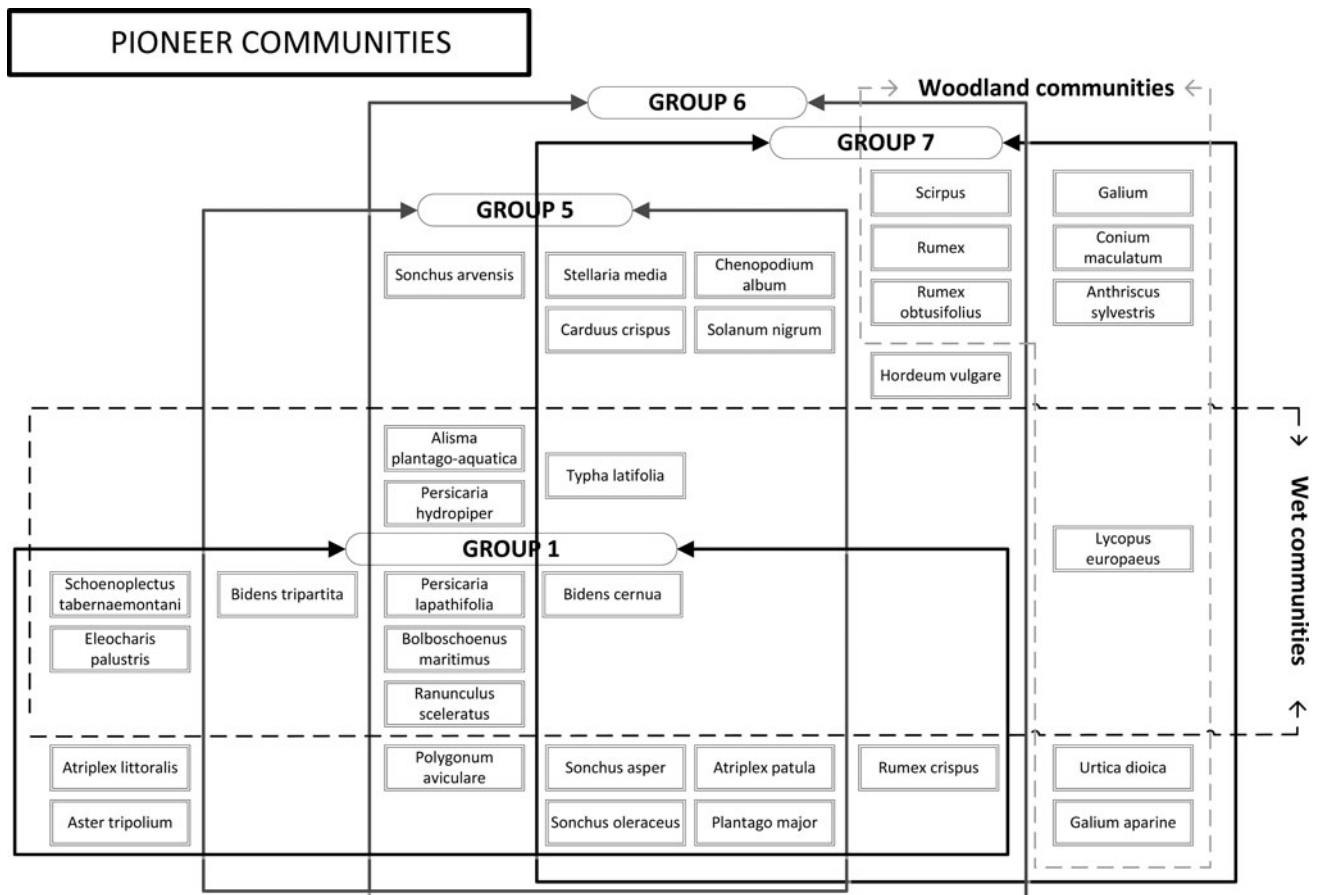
PIONEER COMMUNITIES

Woodland communities

GROUP 6

GROUP 7

GROUP 5

Scirpus

Galium

Rumex

Conium maculatum

Rumex obtusifolius

Anthriscus sylvestris

Sonchus arvensis

Stellaria media

Chenopodium album

Carduus crispus

Solanum nigrum

Hordeum vulgare

Wet communities

Alisma plantago-aquatica

Typha latifolia

Persicaria hydropiper

GROUP 1

Lycopus europaeus

Schoenoplectus tabernaemontani

Bidens tripartita

Persicaria lapathifolia

Bidens cernua

Eleocharis palustris

Bolboschoenus maritimus

Ranunculus sceleratus

Atriplex littoralis

Polygonum aviculare

Sonchus asper

Atriplex patula

Rumex crispus

Urtica dioica

Aster tripolium

Sonchus oleraceus

Plantago major

Galium aparine